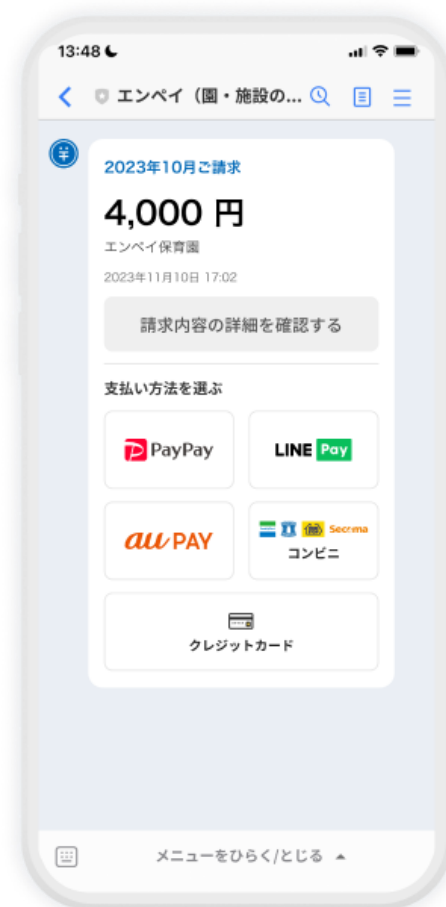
13:48

エンペイ（園・施設の...

2023年10月ご請求

4,000 円

エンペイ保育園

2023年11月10日 17:02

請求内容の詳細を確認する

支払い方法を選ぶ

PayPay

LINE Pay

au PAY

Secoma

コンビニ

クレジットカード

メニューをひらく/とじる